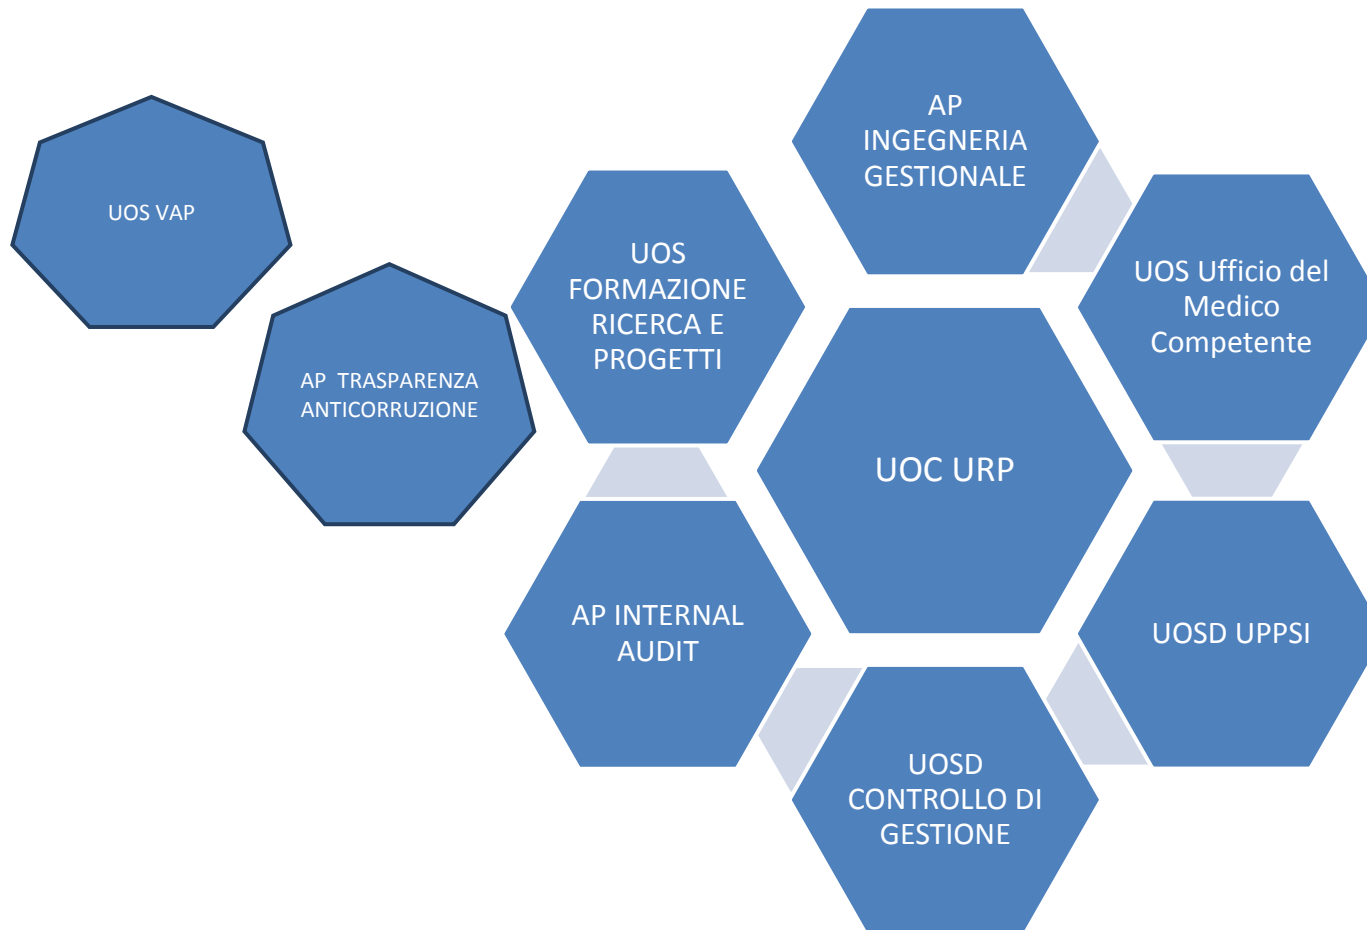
UOS VAP

AP TRASPARENZA ANTICORRUZIONE

AP INGEGNERIA GESTIONALE

UOS FORMAZIONE RICERCA E PROGETTI

UOS Ufficio del Medico Competente

UOC URP

UOSD UPPSI

AP INTERNAL AUDIT

UOSD CONTROLLO DI GESTIONE